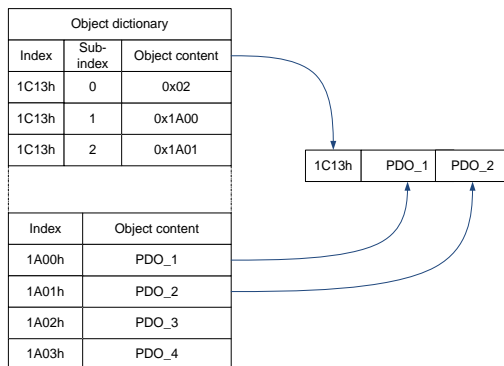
Object dictionary

| Index | Sub-index | Object content |
|---|---|---|
| 1C13h | 0 | 0x02 |
| 1C13h | 1 | 0x1A00 |
| 1C13h | 2 | 0x1A01 |

| Index | Object content |
|---|---|
| 1A00h | PDO_1 |
| 1A01h | PDO_2 |
| 1A02h | PDO_3 |
| 1A03h | PDO_4 |

| 1C13h | PDO_1 | PDO_2 |
|---|---|---|